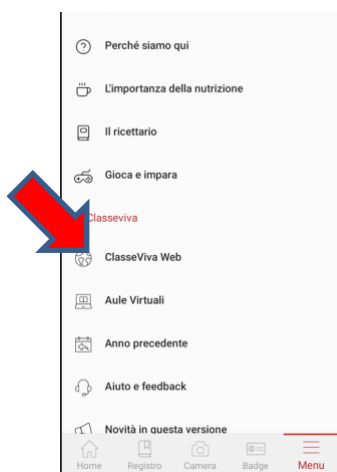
Perché siamo qui

L'importanza della nutrizione

Il ricettario

Gioca e impara

Classeviva

ClasseViva Web

Aule Virtuali

Anno precedente

Aiuto e feedback

Novità in questa versione

Home Registro Camera Badge Menu